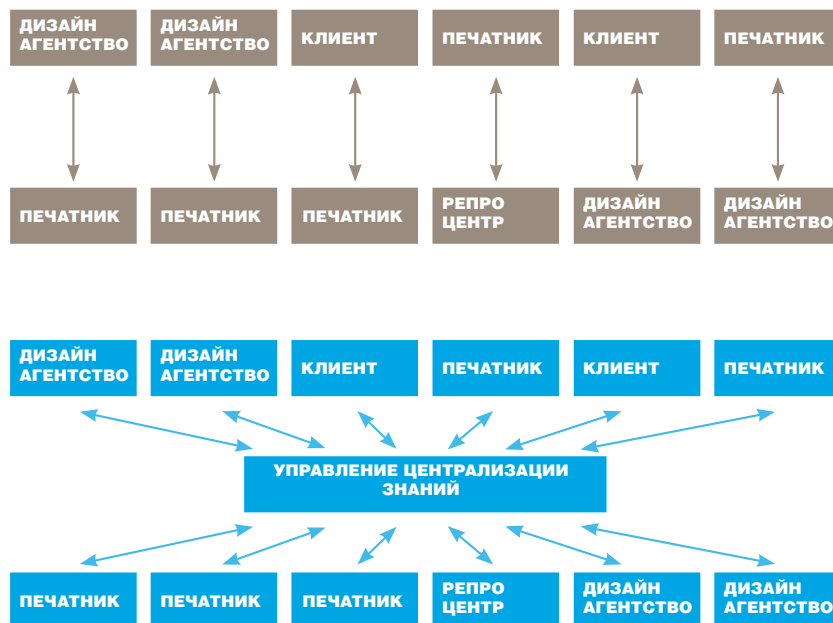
ДИЗАЙН АГЕНТСТВО
ДИЗАЙН АГЕНТСТВО
КЛИЕНТ
ПЕЧАТНИК
КЛИЕНТ
ПЕЧАТНИК

ПЕЧАТНИК
ПЕЧАТНИК
ПЕЧАТНИК
РЕПРО ЦЕНТР
ДИЗАЙН АГЕНТСТВО
ДИЗАЙН АГЕНТСТВО

ДИЗАЙН АГЕНТСТВО
ДИЗАЙН АГЕНТСТВО
КЛИЕНТ
ПЕЧАТНИК
КЛИЕНТ
ПЕЧАТНИК

УПРАВЛЕНИЕ ЦЕНТРАЛИЗАЦИИ ЗНАНИЙ

ПЕЧАТНИК
ПЕЧАТНИК
ПЕЧАТНИК
РЕПРО ЦЕНТР
ДИЗАЙН АГЕНТСТВО
ДИЗАЙН АГЕНТСТВО